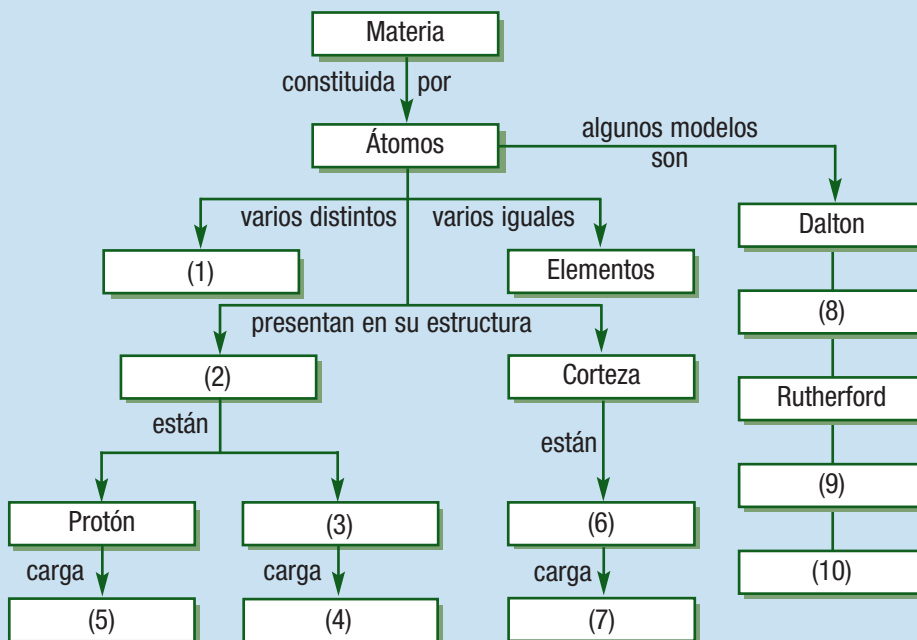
Materia

constituida por

Átomos

algunos modelos son

varios distintos

varios iguales

(1)

Elementos

Dalton

(8)

presentan en su estructura

(2)

Corteza

Rutherford

están

están

(9)

Protón

(3)

(6)

carga

carga

carga

(10)

(5)

(4)

(7)